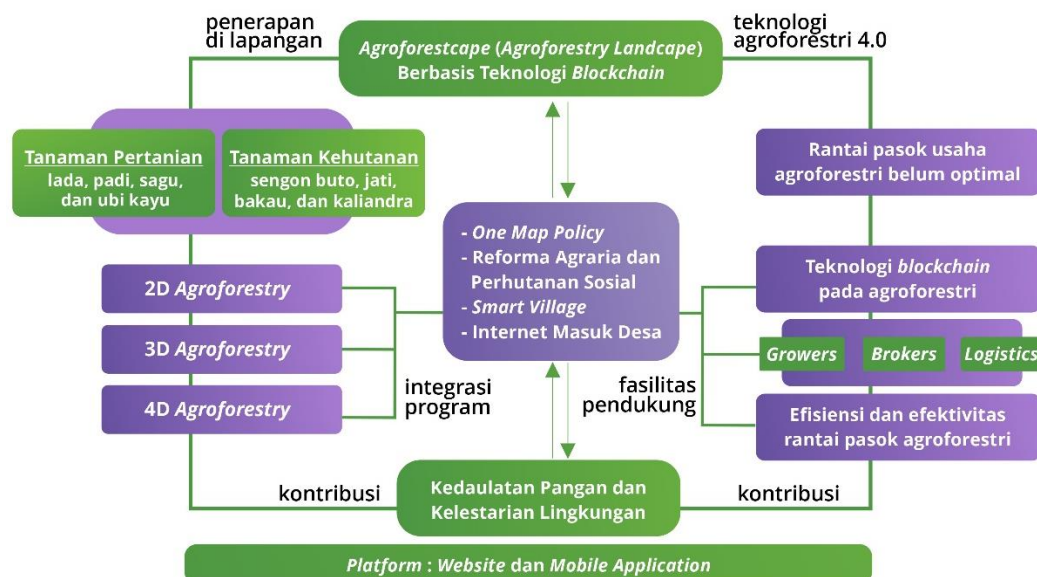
penerapan di lapangan

Agroforestcape (Agroforestry Landcape) Berbasis Teknologi Blockchain

teknologi agroforestri 4.0

Tanaman Pertanian
lada, padi, sagu, dan ubi kayu

Tanaman Kehutanan
sengon buto, jati, bakau, dan kaliandra

Rantai pasok usaha agroforestri belum optimal

- One Map Policy
- Reforma Agraria dan Perhutanan Sosial
- Smart Village
- Internet Masuk Desa

2D Agroforestry

3D Agroforestry

4D Agroforestry

integrasi program

fasilitas pendukung

Teknologi blockchain pada agroforestri

Growers

Brokers

Logistics

Efisiensi dan efektivitas rantai pasok agroforestri

kontribusi

Kedaulatan Pangan dan Kelestarian Lingkungan

kontribusi

Platform : Website dan Mobile Application